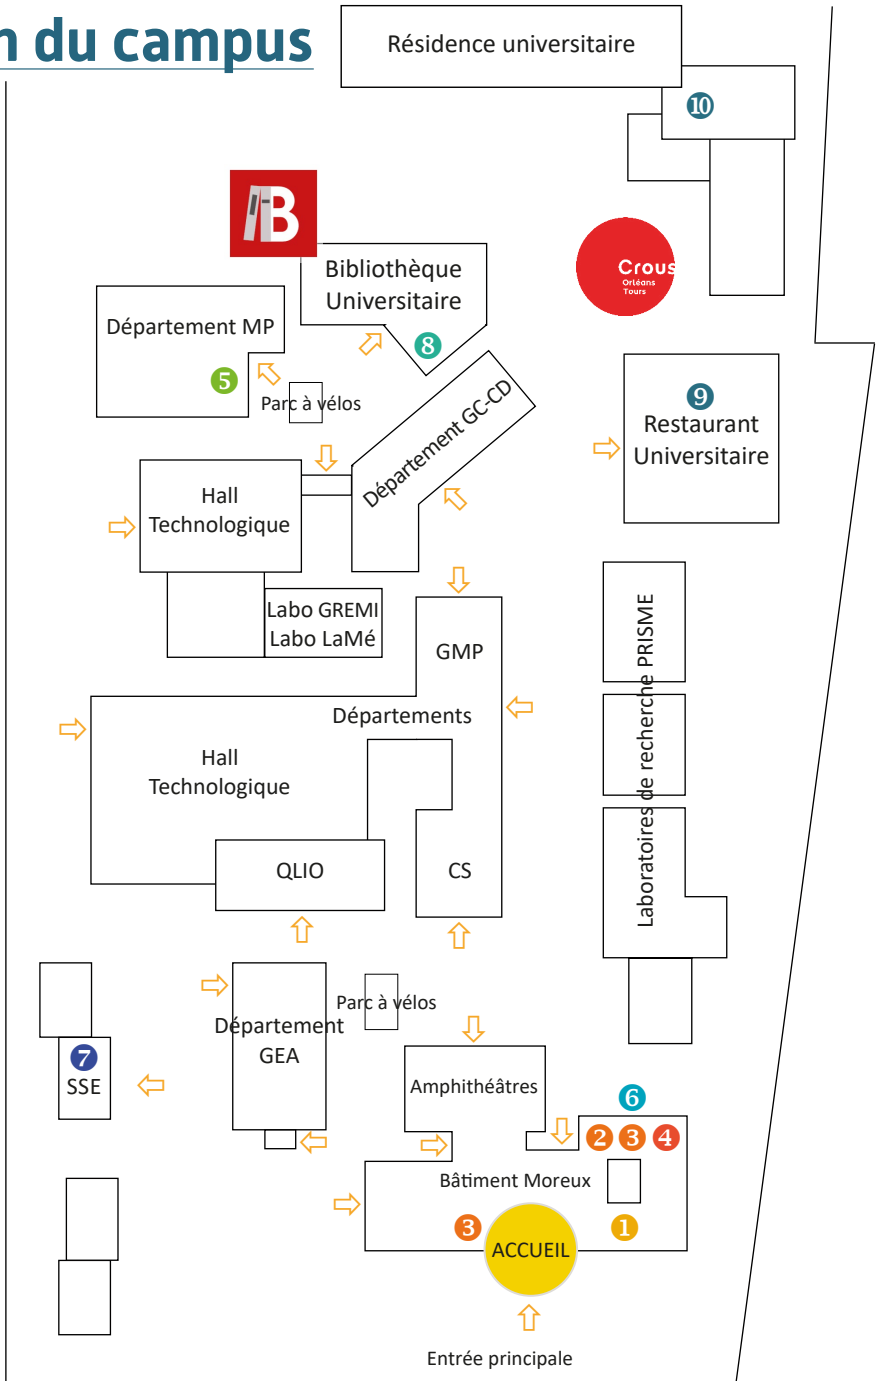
n du campus

Résidence universitaire

10

B

Crous
Orléans
Tours

Bibliothèque Universitaire

8

Département MP

5

Parc à vélos

Département GC-CD

9
Restaurant Universitaire

Hall Technologique

Labo GREMI
Labo LaMé

GMP

Laboratoires de recherche PRISME

Départements

Hall Technologique

QLIO

CS

Parc à vélos

Département GEA

7
SSE

Amphithéâtres

6

2 3 4

Bâtiment Moreux

3

ACCUEIL

1

Entrée principale